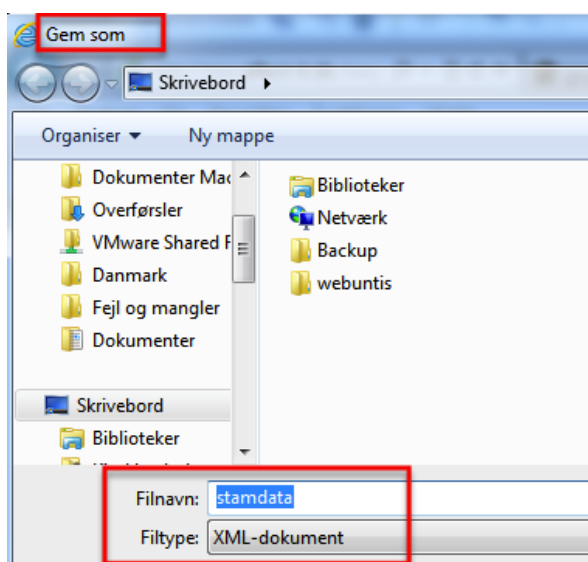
Gem som

Skrivebord ▸

Organiser ▾ Ny mappe

Dokumenter Mac
Overførsler
VMware Shared F
Danmark
Fejl og mangler
Dokumenter

Skrivebord
Biblioteker
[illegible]

Biblioteker
Netværk
Backup
webuntis

Filnavn: stamdata
Filtype: XML-dokument